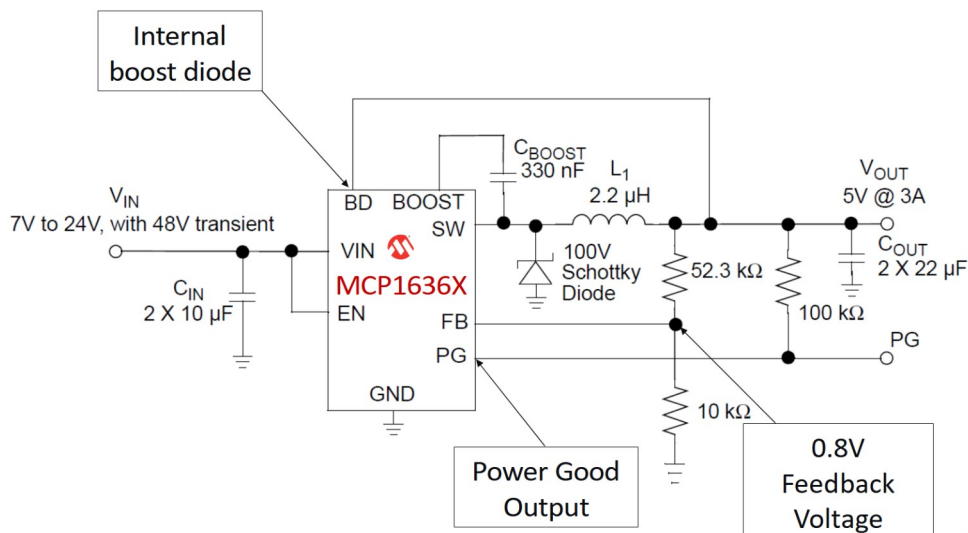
Internal boost diode

$C_{BOOST}$
330 nF

$L_1$
2.2 µH

$V_{OUT}$
5V @ 3A

$V_{IN}$
7V to 24V, with 48V transient

BD
BOOST
SW
VIN
MCP1636X
EN
FB
PG
GND

100V
Schottky
Diode

52.3 kΩ

$C_{OUT}$
2 X 22 µF

$C_{IN}$
2 X 10 µF

100 kΩ

PG

10 kΩ

Power Good Output

0.8V Feedback Voltage